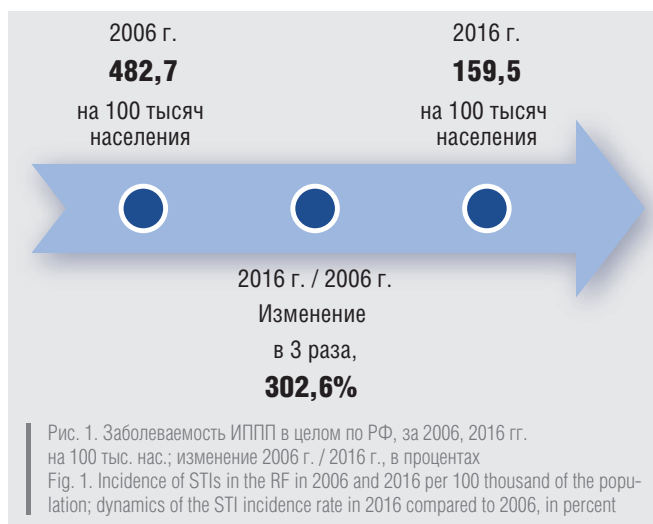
2006 г.

**482,7**

на 100 тысяч населения

2016 г.

**159,5**

на 100 тысяч населения

2016 г. / 2006 г.
Изменение
в 3 раза,
**302,6%**

Рис. 1. Заболеваемость ИППП в целом по РФ, за 2006, 2016 гг. на 100 тыс. нас.; изменение 2006 г. / 2016 г., в процентах
Fig. 1. Incidence of STIs in the RF in 2006 and 2016 per 100 thousand of the population; dynamics of the STI incidence rate in 2016 compared to 2006, in percent